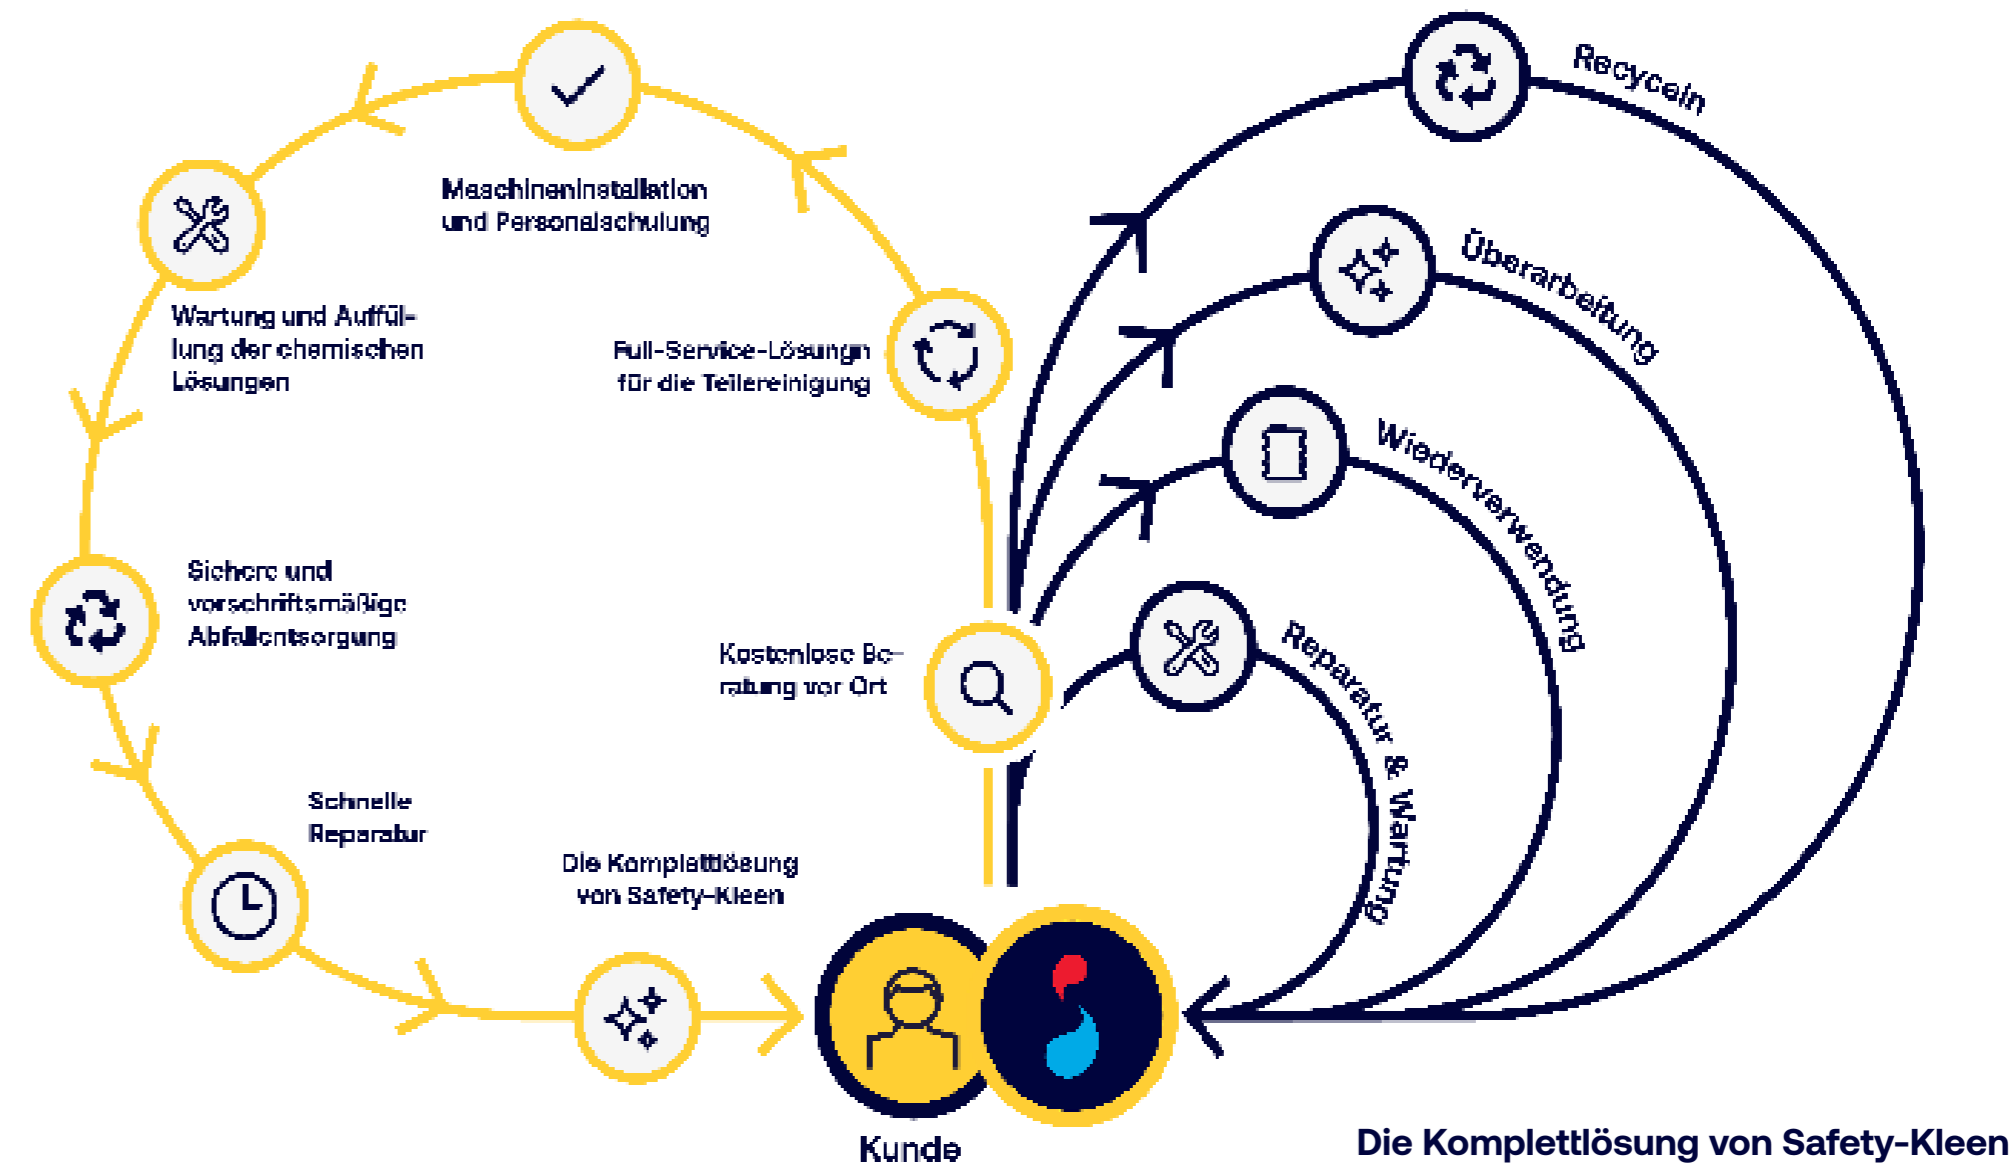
Maschineninstallation und Personalschulung

Wartung und Auffüllung der chemischen Lösungen

Full-Service-Lösungn für die Teilereinigung

Sichere und vorschriftsmäßige Abfallentsorgung

Kostenlose Beratung vor Ort

Schnelle Reparatur

Die Komplettlösung von Safety-Kleen

Recyceln

Überarbeitung

Wiederverwendung

Reparatur & Wartung

Kunde

Die Komplettlösung von Safety-Kleen